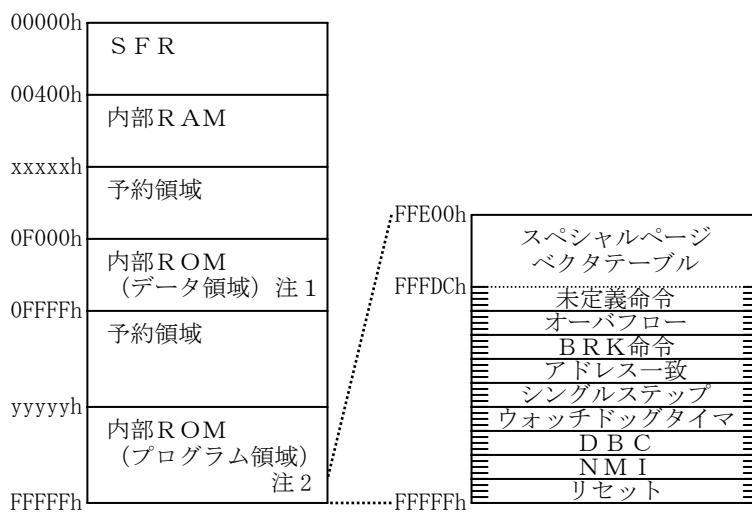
00000h
SFR
00400h
内部RAM
xxxxxh
予約領域
0F000h
内部ROM
（データ領域） 注1
0FFFFh
予約領域
yyyyyh
内部ROM
（プログラム領域）
注2
FFFFFh

FFE00h
スペシャルページ
ベクタテーブル
FFFDCh
未定義命令
オーバフロー
BRK命令
アドレス一致
シングルステップ
ウォッチドッグタイマ
DBC
NMI
リセット
FFFFFh